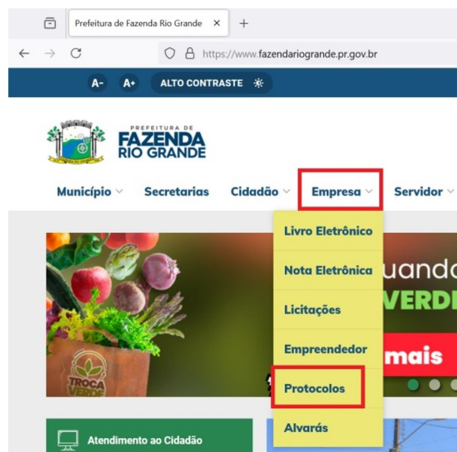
Prefeitura de Fazenda Rio Grande ×
+
https://www.fazendariogrande.pr.gov.br
A- A+ ALTO CONTRASTE
PREFEITURA DE
FAZENDA
RIO GRANDE
Município Secretarias Cidadão Empresa Servidor
Livro Eletrônico
Nota Eletrônica
Licitações
Empreendedor
Protocolos
Alvarás
uando
VERDE
mais
TROCA VERDE
Atendimento ao Cidadão